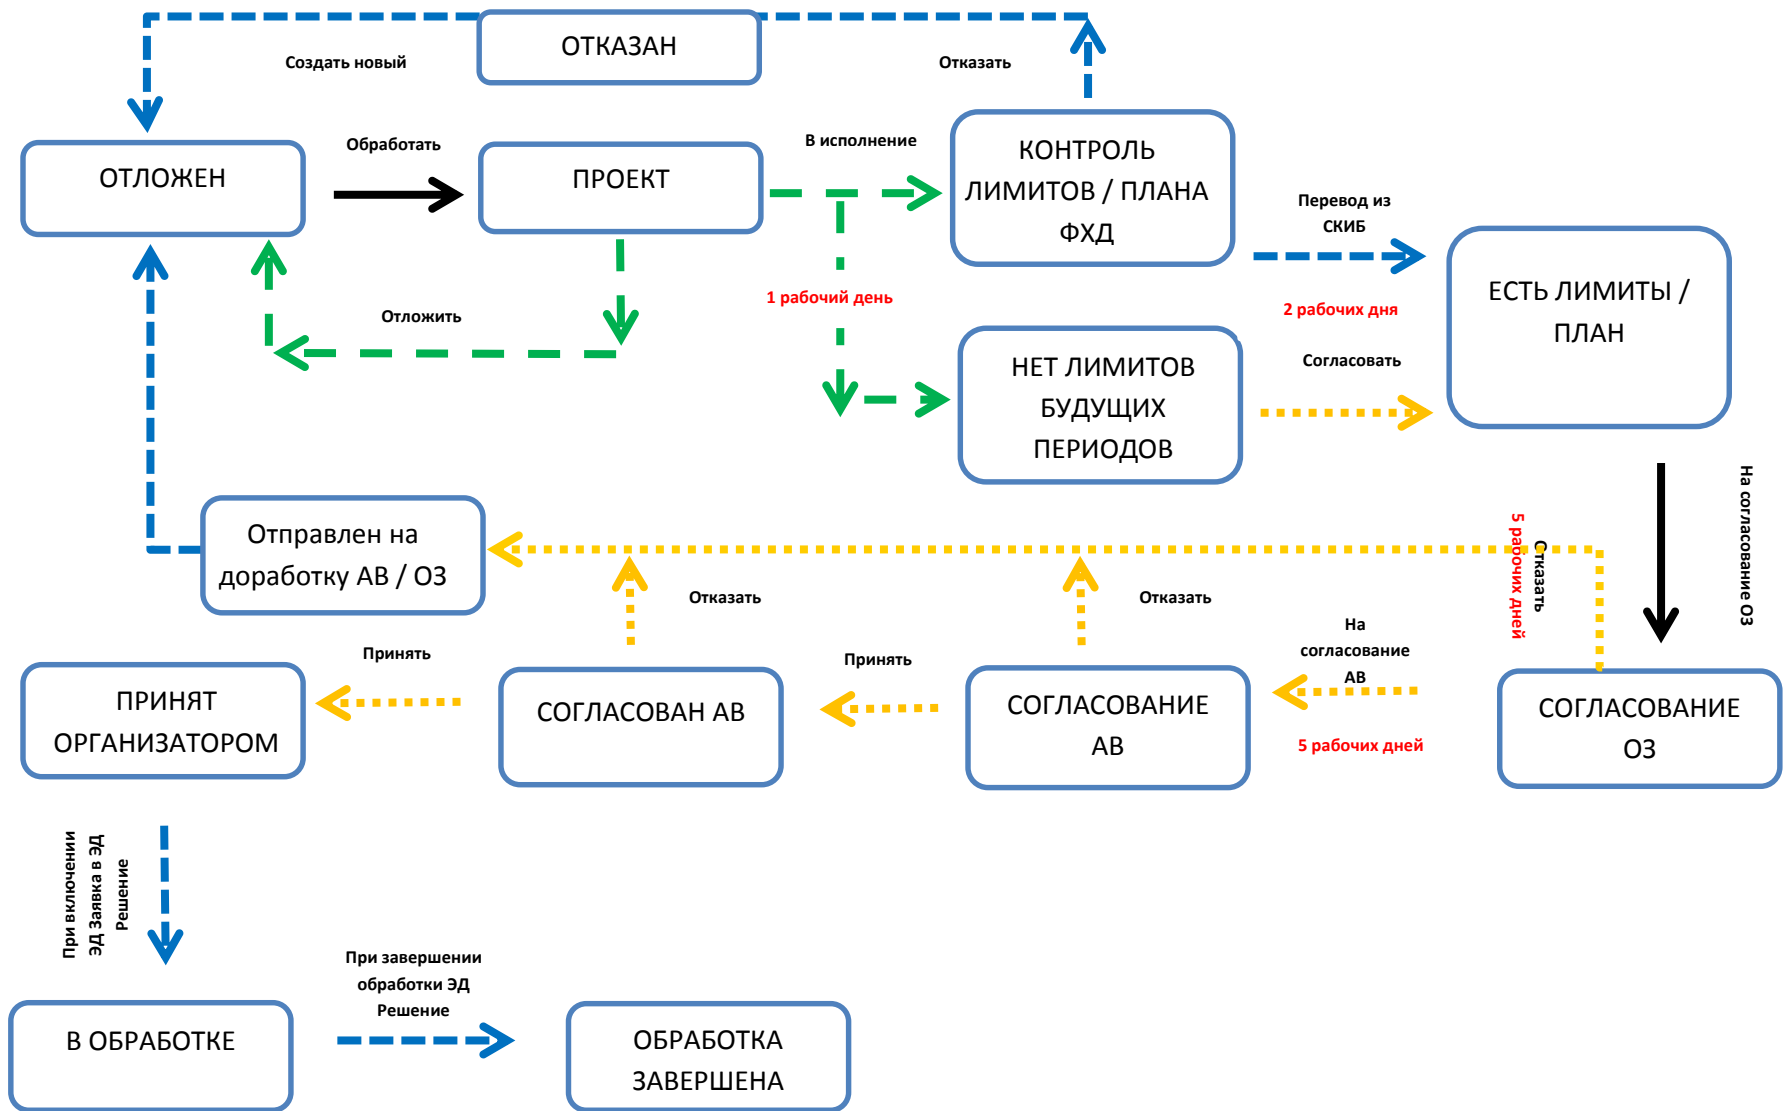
ОТКАЗАН

Создать новый

Отказать

ОТЛОЖЕН

Обработать

ПРОЕКТ

В исполнение

КОНТРОЛЬ ЛИМИТОВ / ПЛАНА ФХД

Перевод из СКИБ

ЕСТЬ ЛИМИТЫ / ПЛАН

1 рабочий день

2 рабочих дня

Отложить

НЕТ ЛИМИТОВ БУДУЩИХ ПЕРИОДОВ

Согласовать

На согласование ОЗ

5 рабочих дней

Отказать

Отправлен на доработку АВ / ОЗ

Отказать

Отказать

На согласование АВ

Принять

Принять

ПРИНЯТ ОРГАНИЗАТОРОМ

СОГЛАСОВАН АВ

СОГЛАСОВАНИЕ АВ

5 рабочих дней

СОГЛАСОВАНИЕ ОЗ

При включении ЭД Заявка в ЭД Решение

При завершении обработки ЭД Решение

В ОБРАБОТКЕ

ОБРАБОТКА ЗАВЕРШЕНА